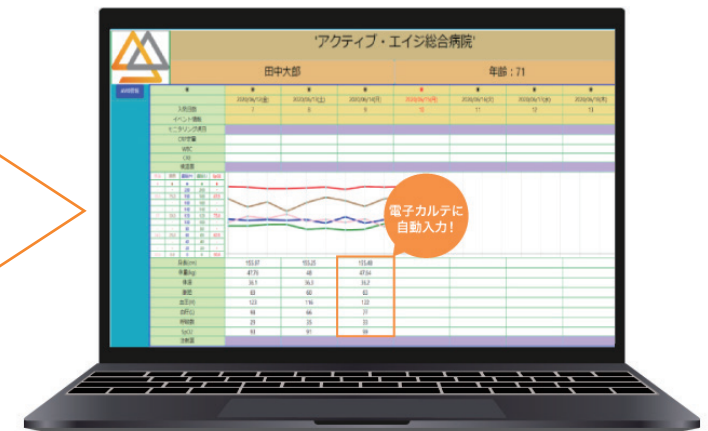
'アクティブ・エイジ総合病院'

田中太郎

年齢：71

電子カルテに自動入力!

入院日数

イベント情報

モニタリング項目

CRP

WBC

CR

| | 2020/06/12 | 2020/06/13 | 2020/06/14 | 2020/06/15 | 2020/06/16 | 2020/06/17 | 2020/06/18 |
|---|---|---|---|---|---|---|---|
| 入院日数 | 7 | 8 | 9 | 10 | 11 | 12 | 13 |

| | | | |
|---|---|---|---|
| 身長(cm) | 153.07 | 153.25 | 153.46 |
| 体重(kg) | 47.75 | 48 | 47.84 |
| 体温 | 36.1 | 36.3 | 36.2 |
| 脈拍 | 63 | 60 | 62 |
| 血圧(H) | 123 | 116 | 122 |
| 血圧(L) | 68 | 66 | 77 |
| 呼吸数 | 20 | 20 | 22 |
| SpO2 | 93 | 91 | 99 |